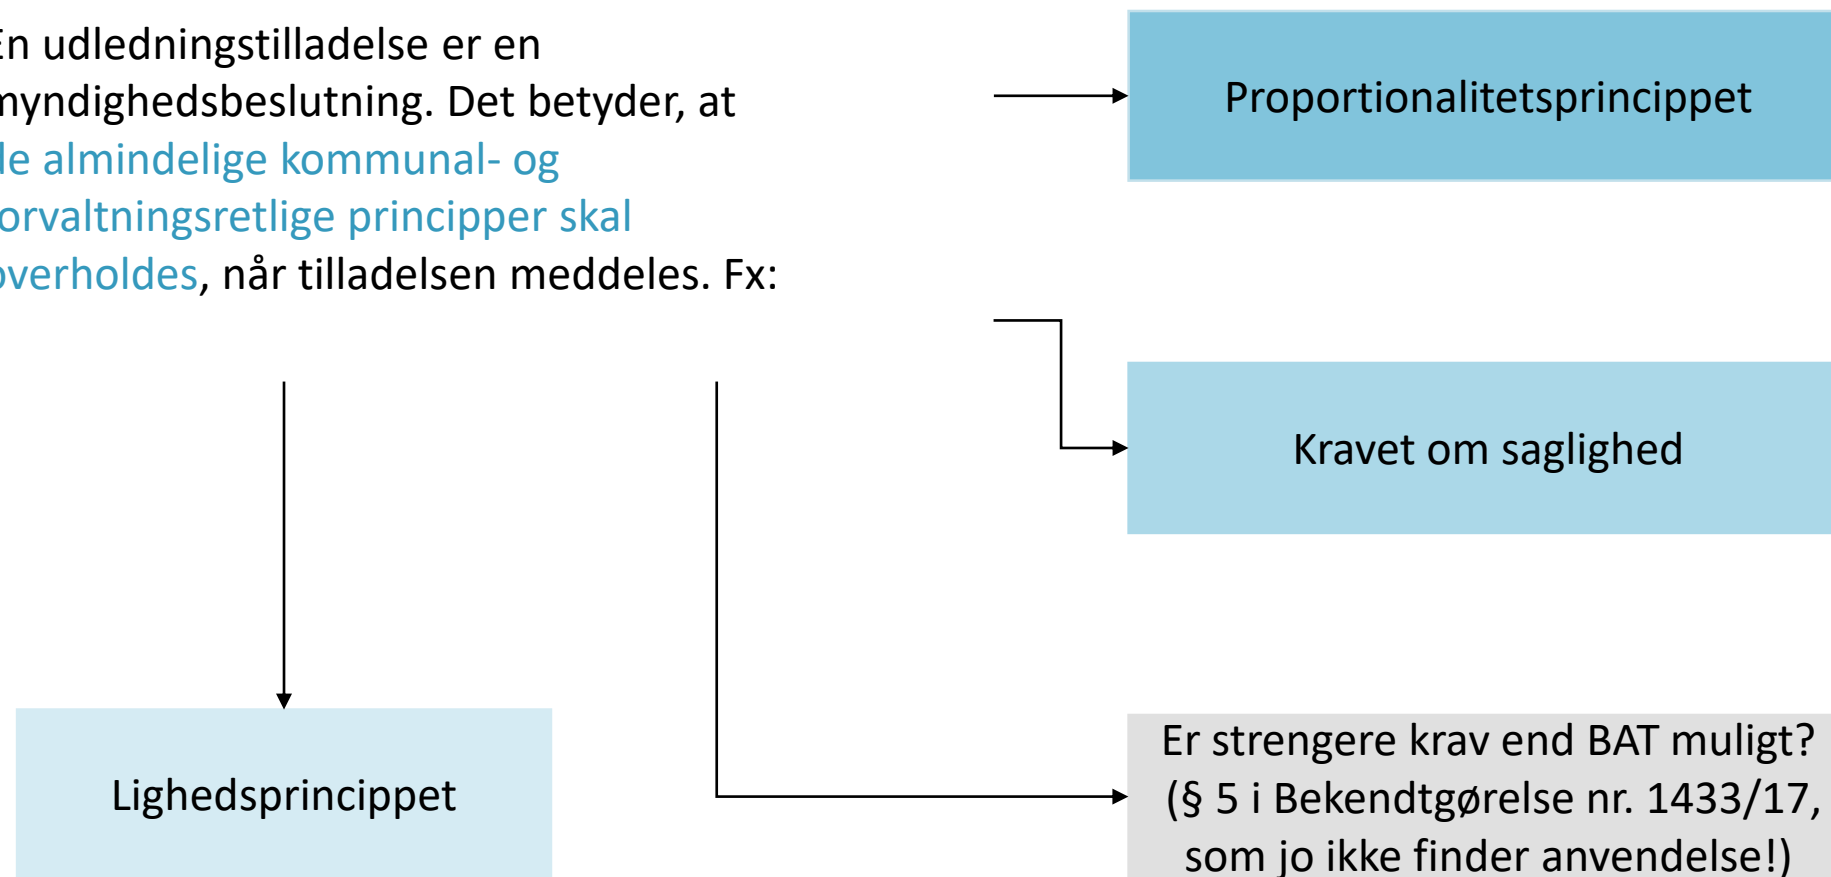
En udledningstilladelse er en myndighedsbeslutning. Det betyder, at de almindelige kommunal- og forvaltningsretlige principper skal overholdes, når tilladelsen meddeles. Fx:

Proportionalitetsprincippet

Kravet om saglighed

Lighedsprincippet

Er strengere krav end BAT muligt? (§ 5 i Bekendtgørelse nr. 1433/17, som jo ikke finder anvendelse!)